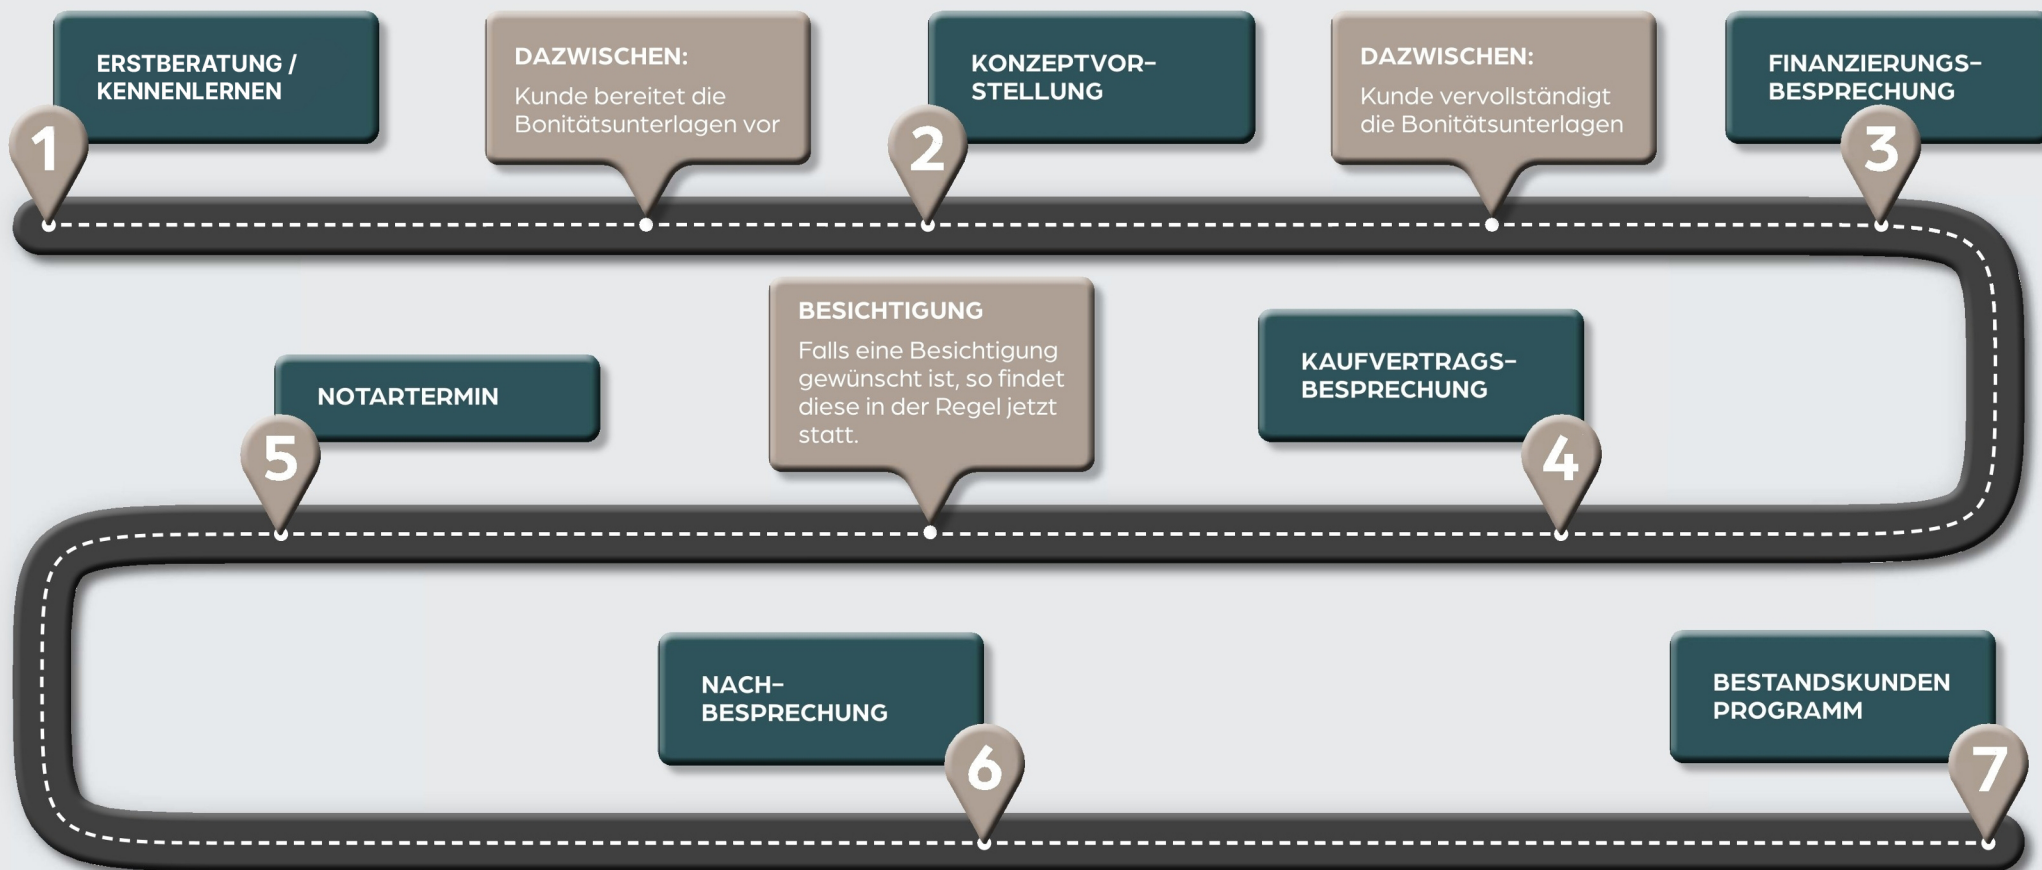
1
ERSTBERATUNG / KENNENLERNEN

DAZWISCHEN:
Kunde bereitet die Bonitätsunterlagen vor

2
KONZEPTVORSTELLUNG

DAZWISCHEN:
Kunde vervollständigt die Bonitätsunterlagen

3
FINANZIERUNGSBESPRECHUNG

4
KAUFVERTRAGSBESPRECHUNG

BESICHTIGUNG
Falls eine Besichtigung gewünscht ist, so findet diese in der Regel jetzt statt.

5
NOTARTERMIN

6
NACHBESPRECHUNG

7
BESTANDSKUNDEN PROGRAMM